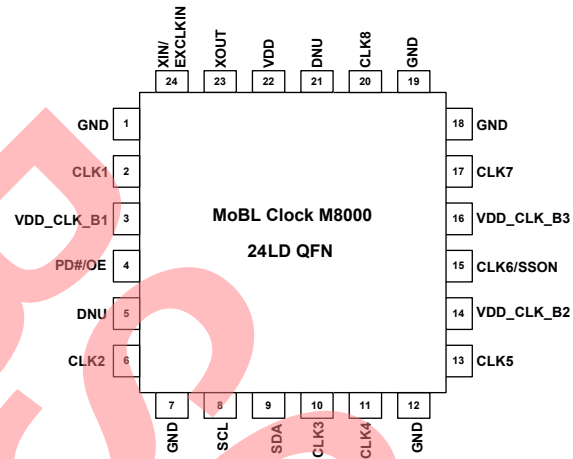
XIN/ EXCLKIN
24
XOUT
23
VDD
22
DNU
21
CLK8
20
GND
19

GND 1
CLK1 2
VDD_CLK_B1 3
PD#/OE 4
DNU 5
CLK2 6

18 GND
17 CLK7
16 VDD_CLK_B3
15 CLK6/SSON
14 VDD_CLK_B2
13 CLK5

MoBL Clock M8000
24LD QFN

7
GND
8
SCL
9
SDA
10
CLK3
11
CLK4
12
GND